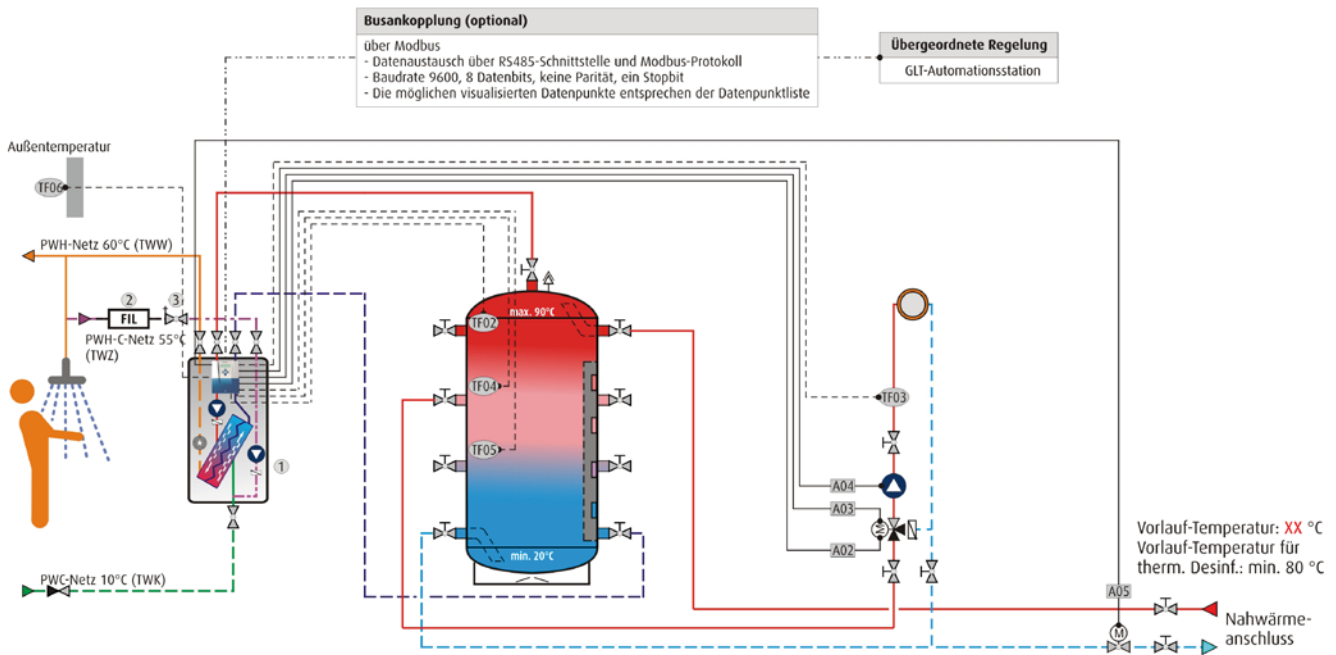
Busankopplung (optional)

über Modbus
- Datenaustausch über RS485-Schnittstelle und Modbus-Protokoll
- Baudrate 9600, 8 Datenbits, keine Parität, ein Stopbit
- Die möglichen visualisierten Datenpunkte entsprechen der Datenpunktliste

Übergeordnete Regelung
GLT-Automationsstation

Außentemperatur
TF06

PWH-Netz 60°C (TWW)

2 FIL 3

PWH-C-Netz 55°C (TWZ)

1

PWC-Netz 10°C (TWK)

TF02 max. 90°C
TF04
TF05
min. 20°C

TF03

A04
A03
A02
A05

Vorlauf-Temperatur: XX °C
Vorlauf-Temperatur für therm. Desinf.: min. 80 °C

M

Nahwärmeanschluss